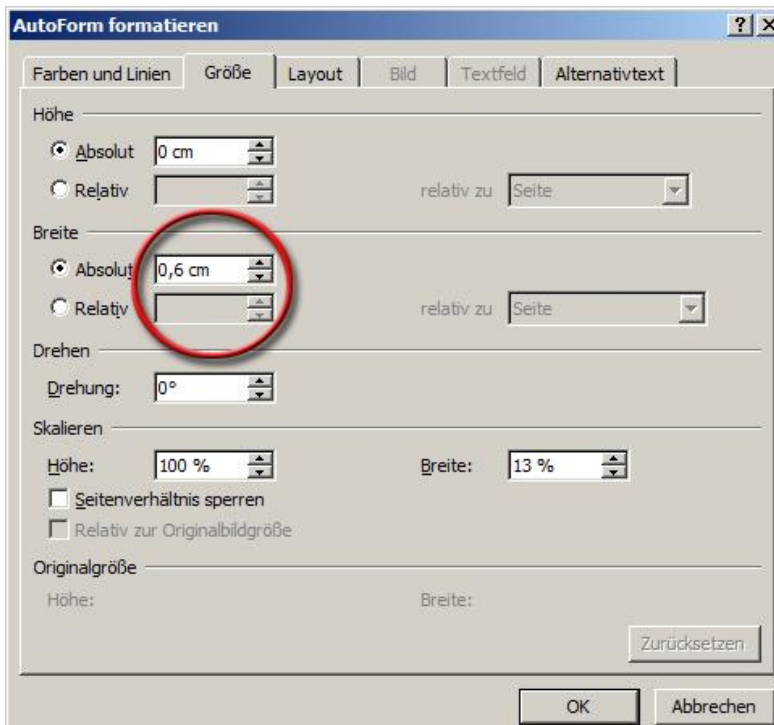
AutoForm formatieren ? X

Farben und Linien | Größe | Layout | Bild | Textfeld | Alternativtext

Höhe
Absolut 0 cm
Relativ relativ zu Seite

Breite
Absolut 0,6 cm
Relativ relativ zu Seite

Drehen
Drehung: 0°

Skalieren
Höhe: 100 % Breite: 13 %
Seitenverhältnis sperren
Relativ zur Originalbildgröße

Originalgröße
Höhe: Breite:

Zurücksetzen

OK Abbrechen